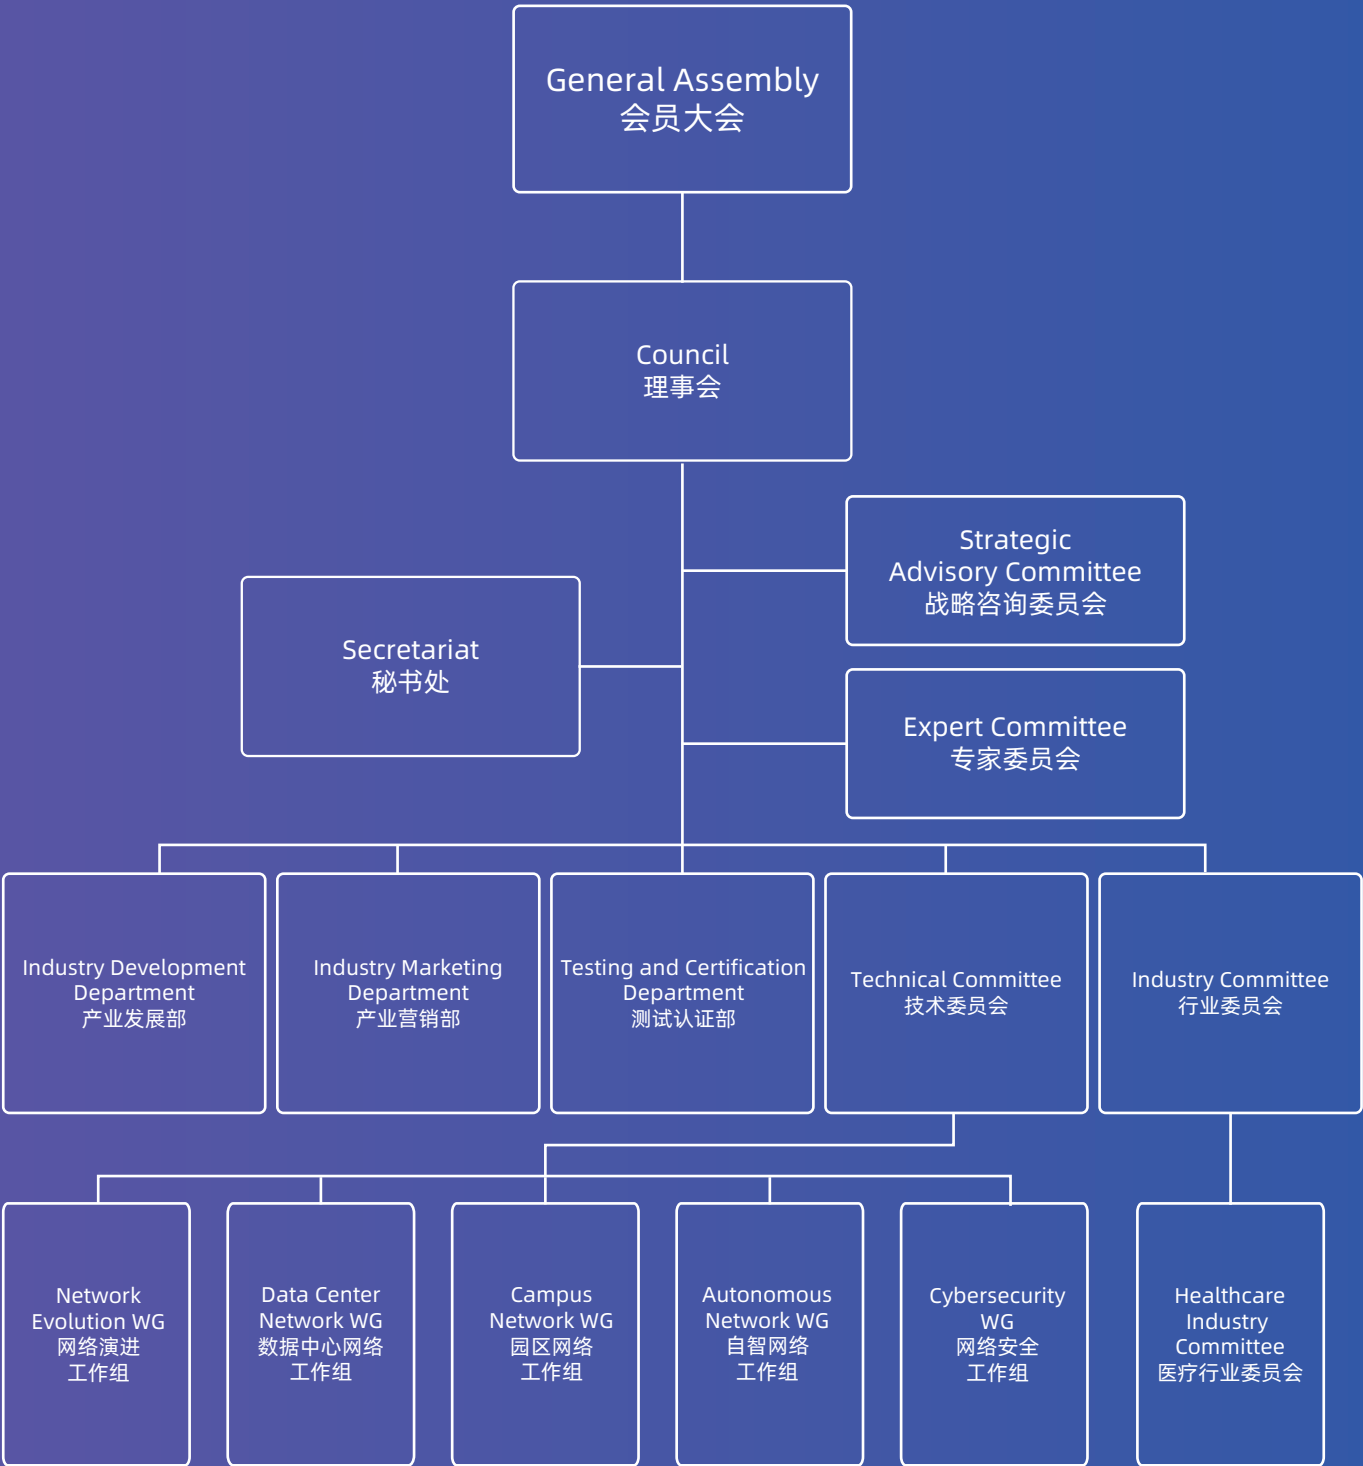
General Assembly
会员大会

Council
理事会

Strategic Advisory Committee
战略咨询委员会

Secretariat
秘书处

Expert Committee
专家委员会

Industry Development Department
产业发展部

Industry Marketing Department
产业营销部

Testing and Certification Department
测试认证部

Technical Committee
技术委员会

Industry Committee
行业委员会

Network Evolution WG
网络演进工作组

Data Center Network WG
数据中心网络工作组

Campus Network WG
园区网络工作组

Autonomous Network WG
自智网络工作组

Cybersecurity WG
网络安全工作组

Healthcare Industry Committee
医疗行业委员会